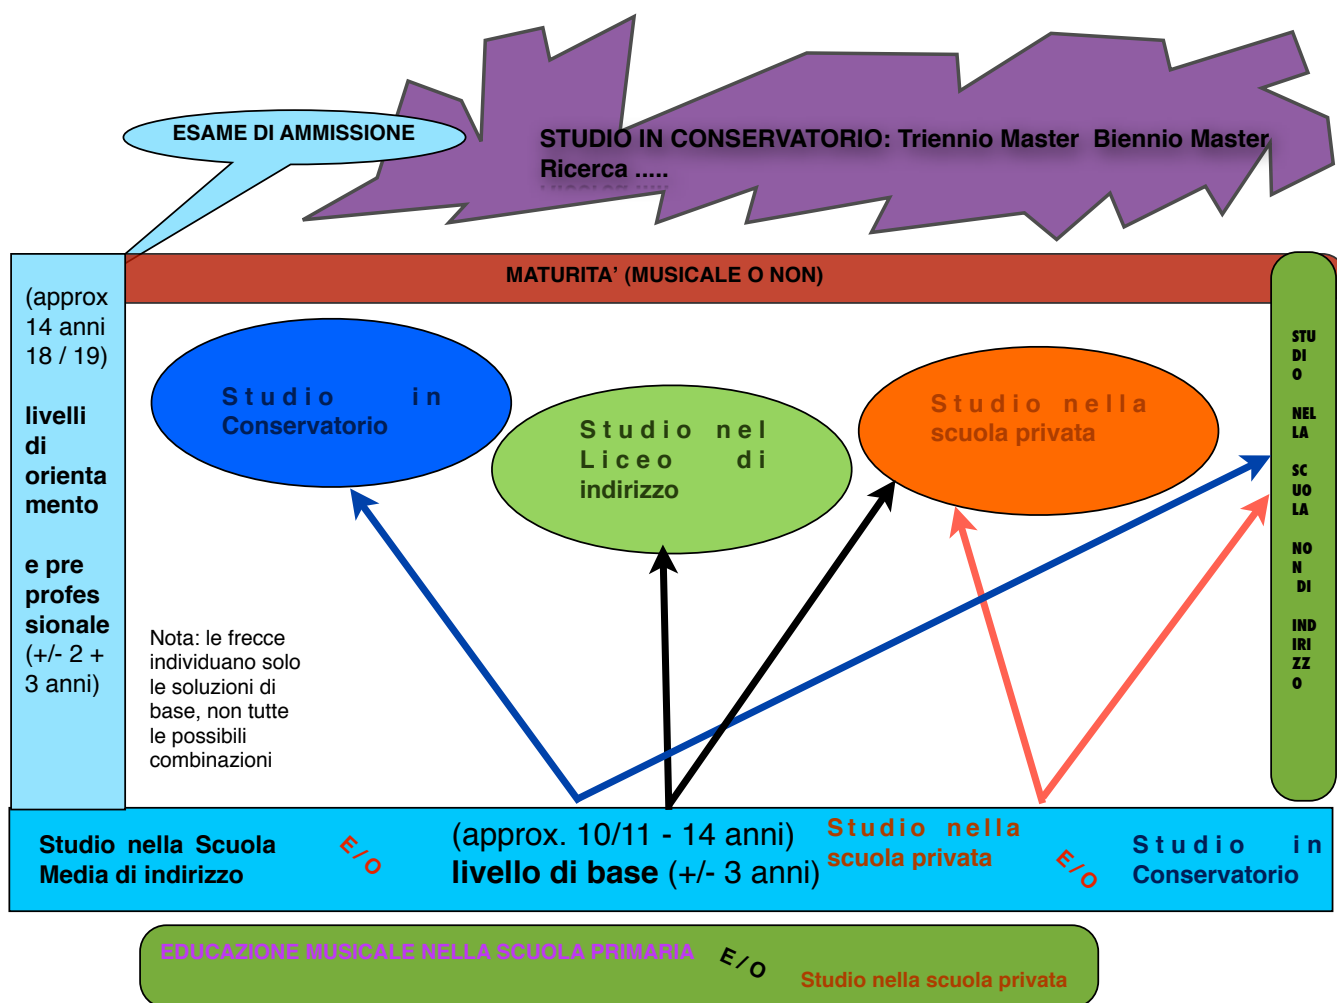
ESAME DI AMMISSIONE

STUDIO IN CONSERVATORIO: Triennio Master Biennio Master Ricerca .....

MATURITA' (MUSICALE O NON)

(approx 14 anni 18 / 19)

livelli di orientamento

e pre professionale (+/- 2 + 3 anni)

Studio in Conservatorio

Studio nel Liceo di indirizzo

Studio nella scuola privata

STUDIO NELLA SCUOLA NON DI INDIRIZZO

Nota: le frecce individuano solo le soluzioni di base, non tutte le possibili combinazioni

Studio nella Scuola Media di indirizzo

E/O

(approx. 10/11 - 14 anni)
livello di base (+/- 3 anni)

Studio nella scuola privata

E/O

Studio in Conservatorio

EDUCAZIONE MUSICALE NELLA SCUOLA PRIMARIA

E/O

Studio nella scuola privata